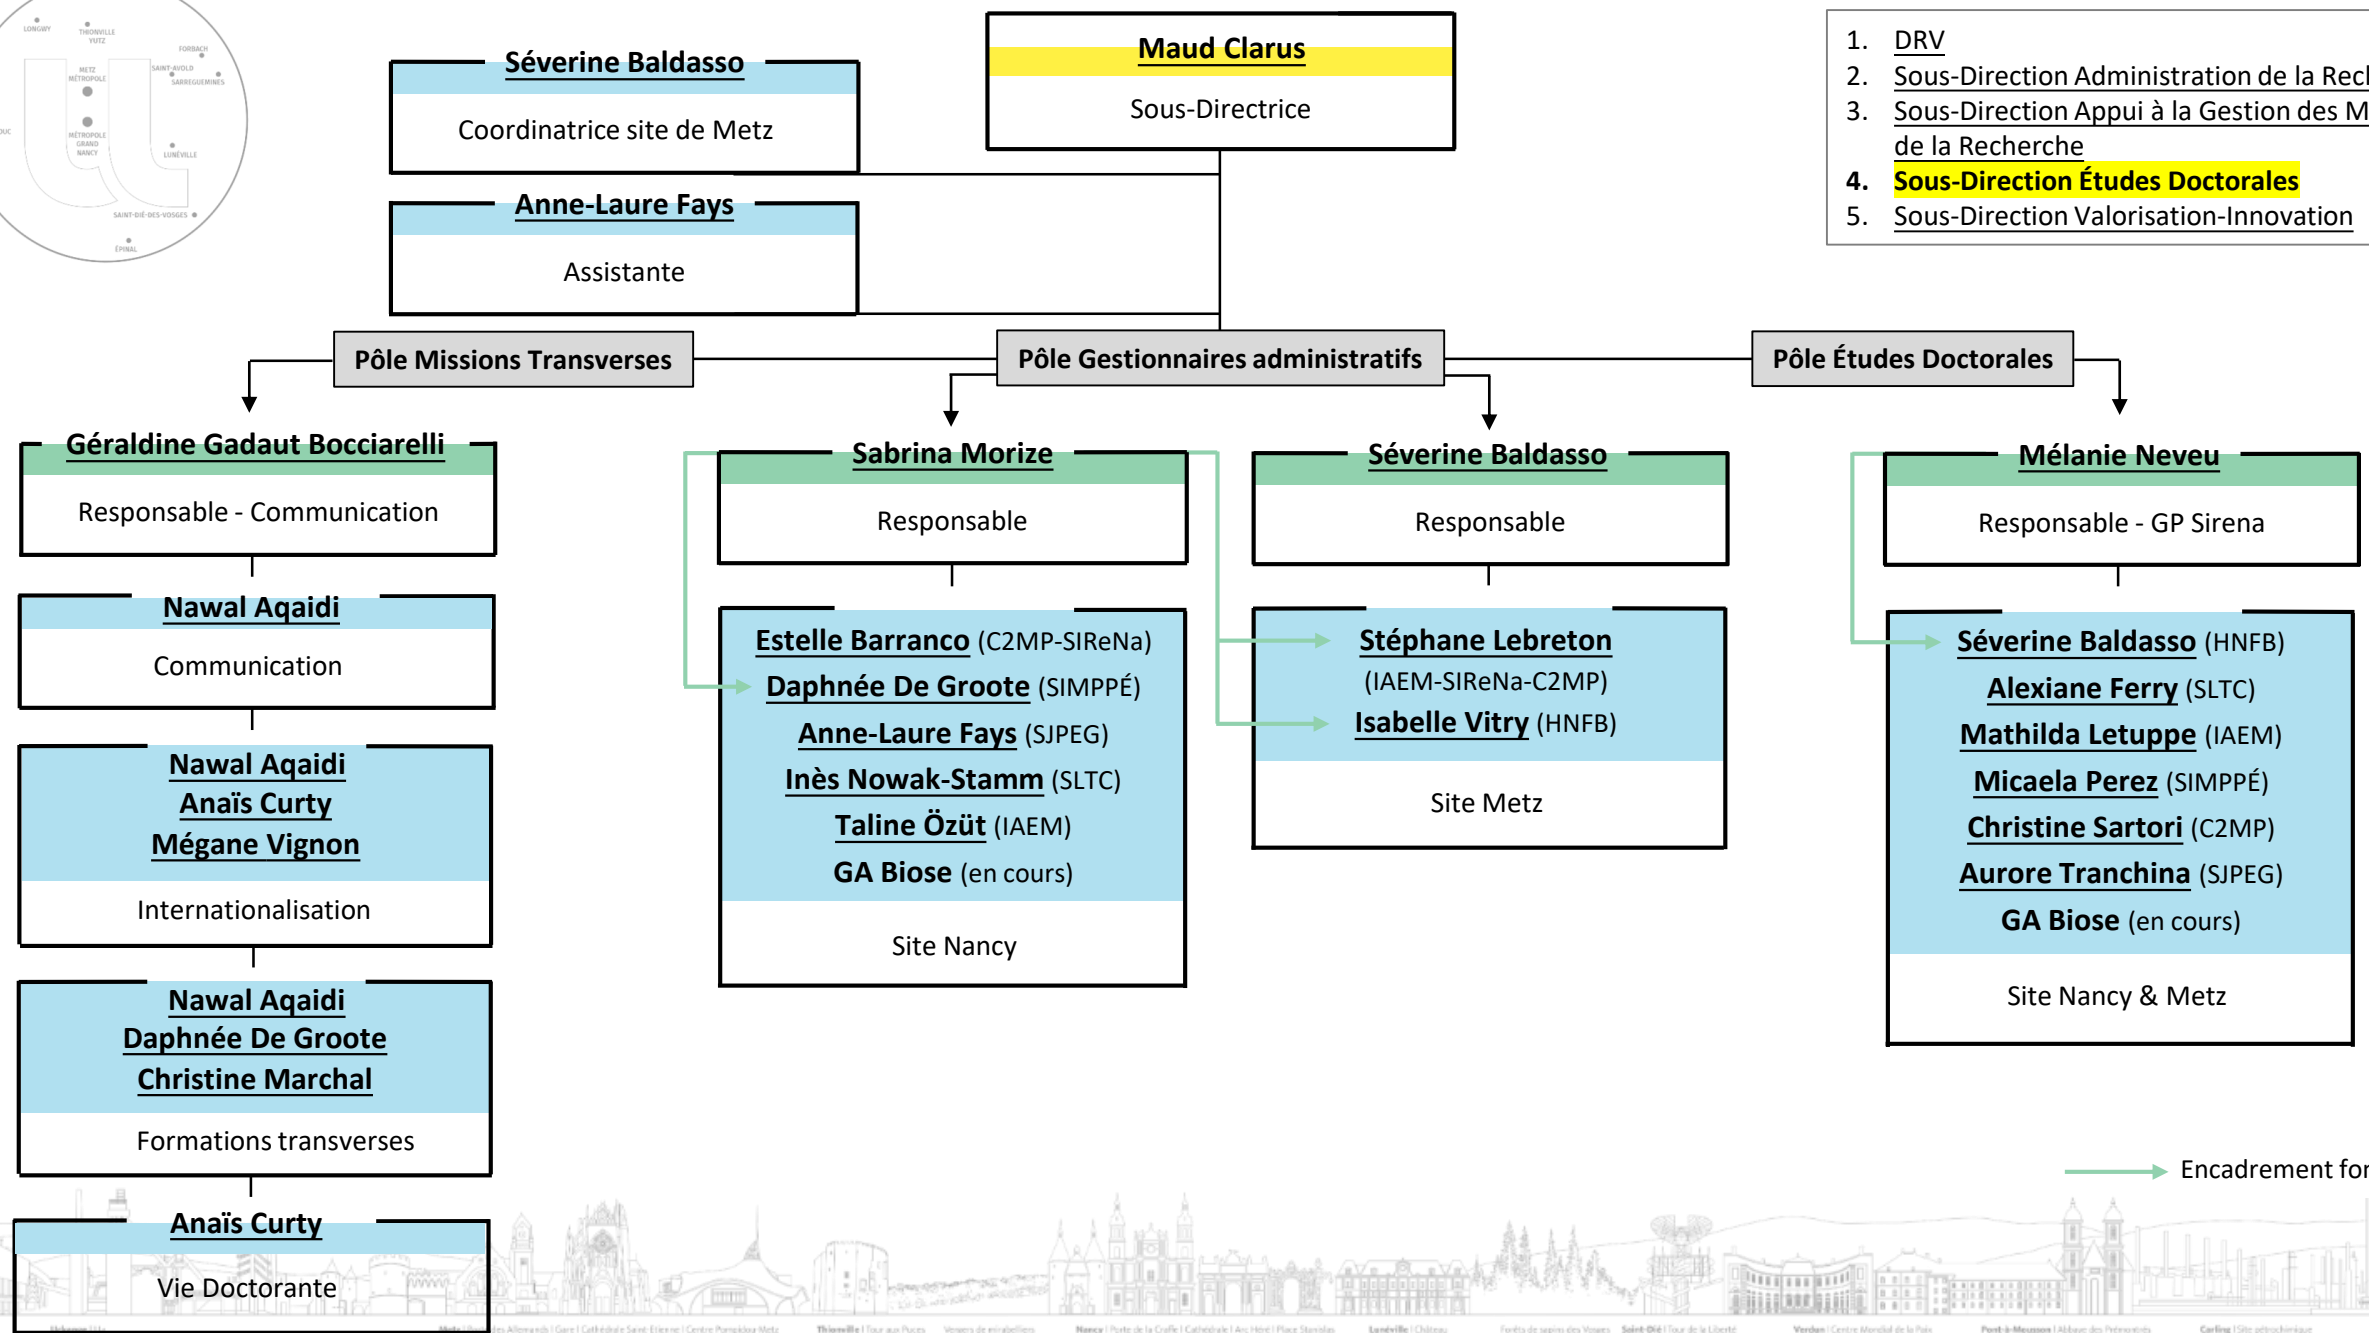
LONGWY
THIONVILLE
YUTZ
FORBACH
METZ MÉTROPOLE
SAINT-AVOLD
SARREGUEMINES
MÉTROPOLE GRAND NANCY
LUNÉVILLE
SAINT-DIÉ-DES-VOSGES
ÉPINAL

Séverine Baldasso
Coordinatrice site de Metz

Maud Clarus
Sous-Directrice

1. DRV
2. Sous-Direction Administration de la Rec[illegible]
3. Sous-Direction Appui à la Gestion des M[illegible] de la Recherche
4. Sous-Direction Études Doctorales
5. Sous-Direction Valorisation-Innovation

Anne-Laure Fays
Assistante

Pôle Missions Transverses

Pôle Gestionnaires administratifs

Pôle Études Doctorales

Géraldine Gadaut Bocciarelli
Responsable - Communication

Nawal Aqaidi
Communication

Nawal Aqaidi
Anaïs Curty
Mégane Vignon
Internationalisation

Nawal Aqaidi
Daphnée De Groote
Christine Marchal
Formations transverses

Anaïs Curty
Vie Doctorante

Sabrina Morize
Responsable

Estelle Barranco (C2MP-SIReNa)
Daphnée De Groote (SIMPPÉ)
Anne-Laure Fays (SJPEG)
Inès Nowak-Stamm (SLTC)
Taline Özüt (IAEM)
GA Biose (en cours)
Site Nancy

Séverine Baldasso
Responsable

Stéphane Lebreton
(IAEM-SIReNa-C2MP)
Isabelle Vitry (HNFB)
Site Metz

Mélanie Neveu
Responsable - GP Sirena

Séverine Baldasso (HNFB)
Alexiane Ferry (SLTC)
Mathilda Letuppe (IAEM)
Micaela Perez (SIMPPÉ)
Christine Sartori (C2MP)
Aurore Tranchina (SJPEG)
GA Biose (en cours)
Site Nancy & Metz

Encadrement fo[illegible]